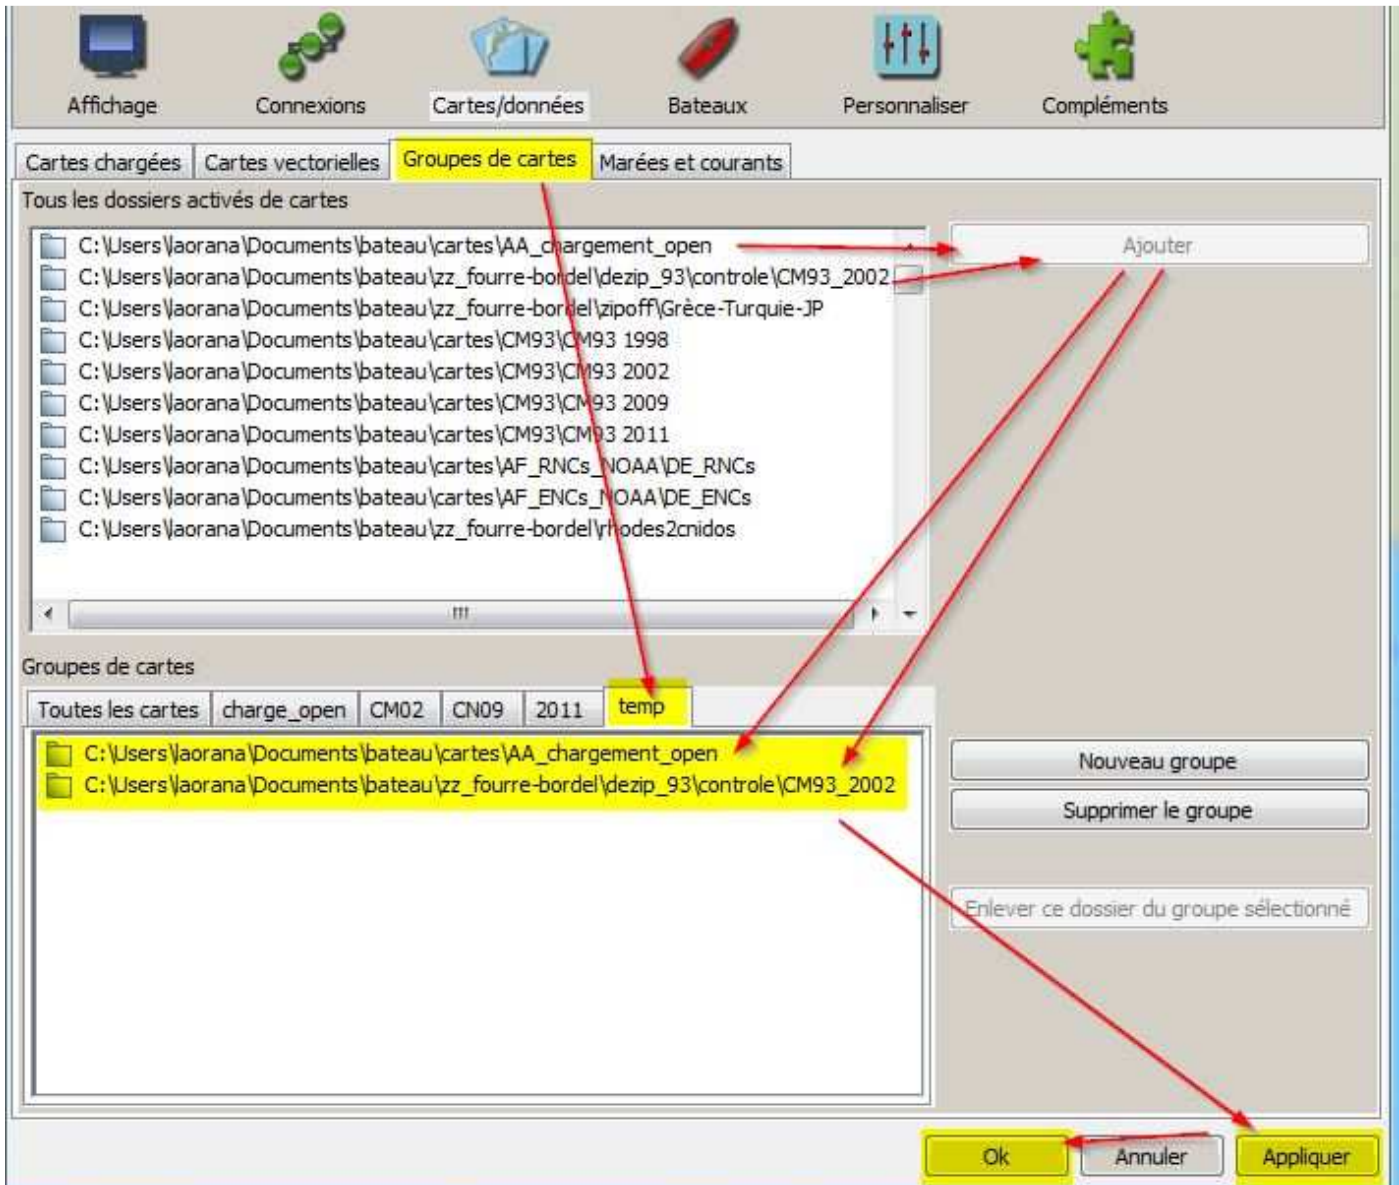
Affichage Connexions Cartes/données Bateaux Personnaliser Compléments

Cartes chargées | Cartes vectorielles | Groupes de cartes | Marées et courants

Tous les dossiers activés de cartes

C:\Users\laorana\Documents\bateau\cartes\AA_chargement_open
C:\Users\laorana\Documents\bateau\zz_fourre-bordel\dezip_93\controle\CM93_2002
C:\Users\laorana\Documents\bateau\zz_fourre-bordel\zipoff\Grèce-Turquie-JP
C:\Users\laorana\Documents\bateau\cartes\CM93\CM93 1998
C:\Users\laorana\Documents\bateau\cartes\CM93\CM93 2002
C:\Users\laorana\Documents\bateau\cartes\CM93\CM93 2009
C:\Users\laorana\Documents\bateau\cartes\CM93\CM93 2011
C:\Users\laorana\Documents\bateau\cartes\AF_RNCs_NOAA\DE_RNCs
C:\Users\laorana\Documents\bateau\cartes\AF_ENCs_NOAA\DE_ENCs
C:\Users\laorana\Documents\bateau\zz_fourre-bordel\rhodes2cnidos

Ajouter

Groupes de cartes

Toutes les cartes | charge_open | CM02 | CN09 | 2011 | temp

C:\Users\laorana\Documents\bateau\cartes\AA_chargement_open
C:\Users\laorana\Documents\bateau\zz_fourre-bordel\dezip_93\controle\CM93_2002

Nouveau groupe
Supprimer le groupe
Enlever ce dossier du groupe sélectionné

Ok Annuler Appliquer